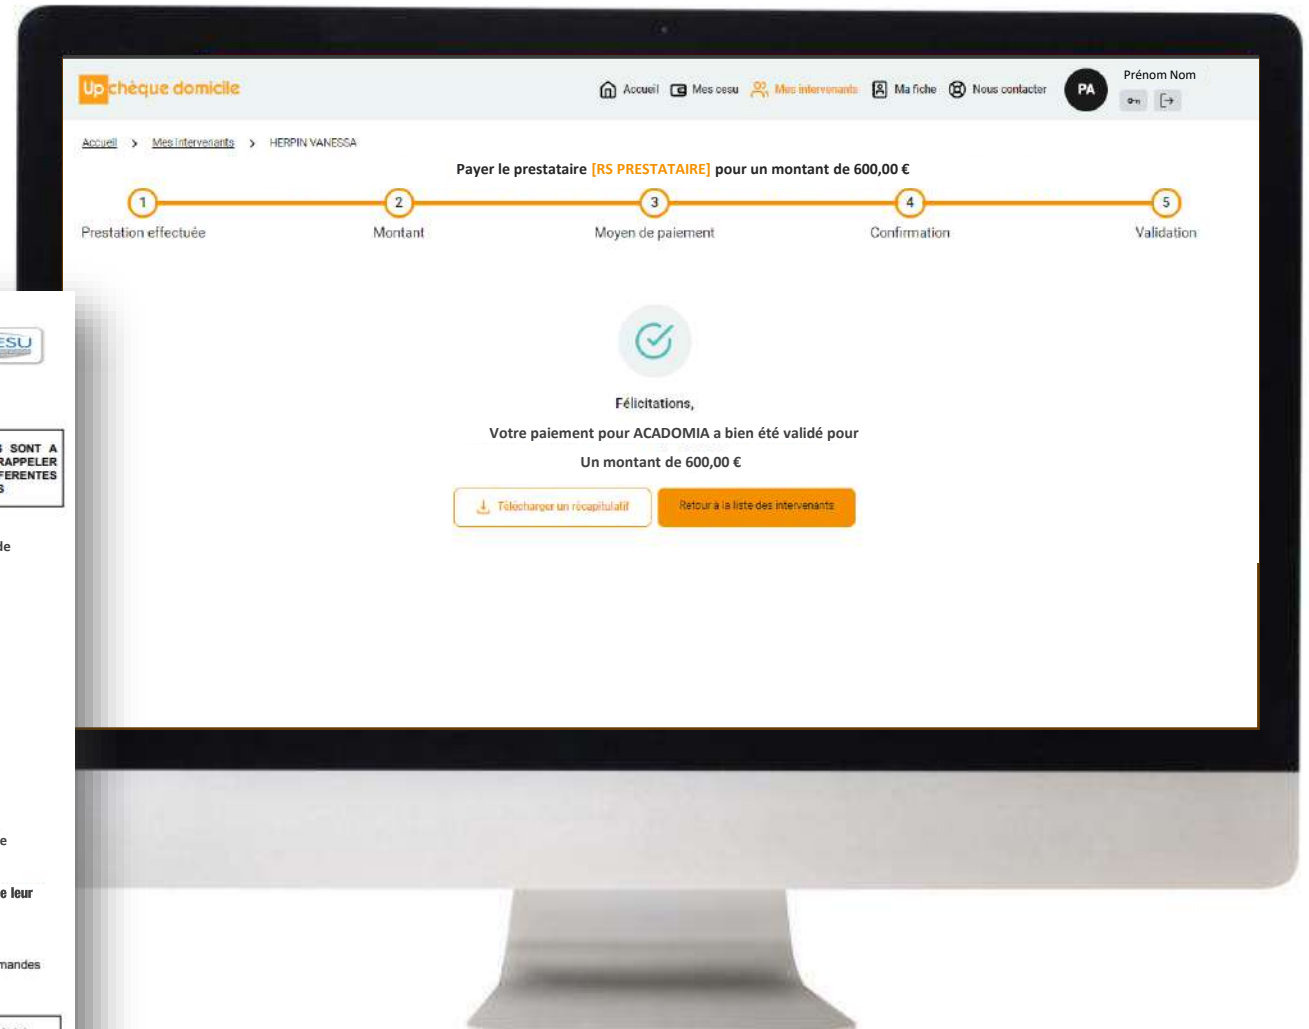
Up chèque domicile

Accueil Mes cesu Mes intervenants Ma fiche Nous contacter PA Prénom Nom

Accueil > Mes intervenants > HERPIN VANESSA

Payer le prestataire [RS PRESTATAIRE] pour un montant de 600,00 €

1 Prestation effectuée
2 Montant
3 Moyen de paiement
4 Confirmation
5 Validation

Félicitations,

Votre paiement pour ACADOMIA a bien été validé pour

Un montant de 600,00 €

Télécharger un récapitulatif

Retour à la liste des intervenants

ESU

S SONT A
RAPPELER
FERENTES
S

de

e

e leur

mandes